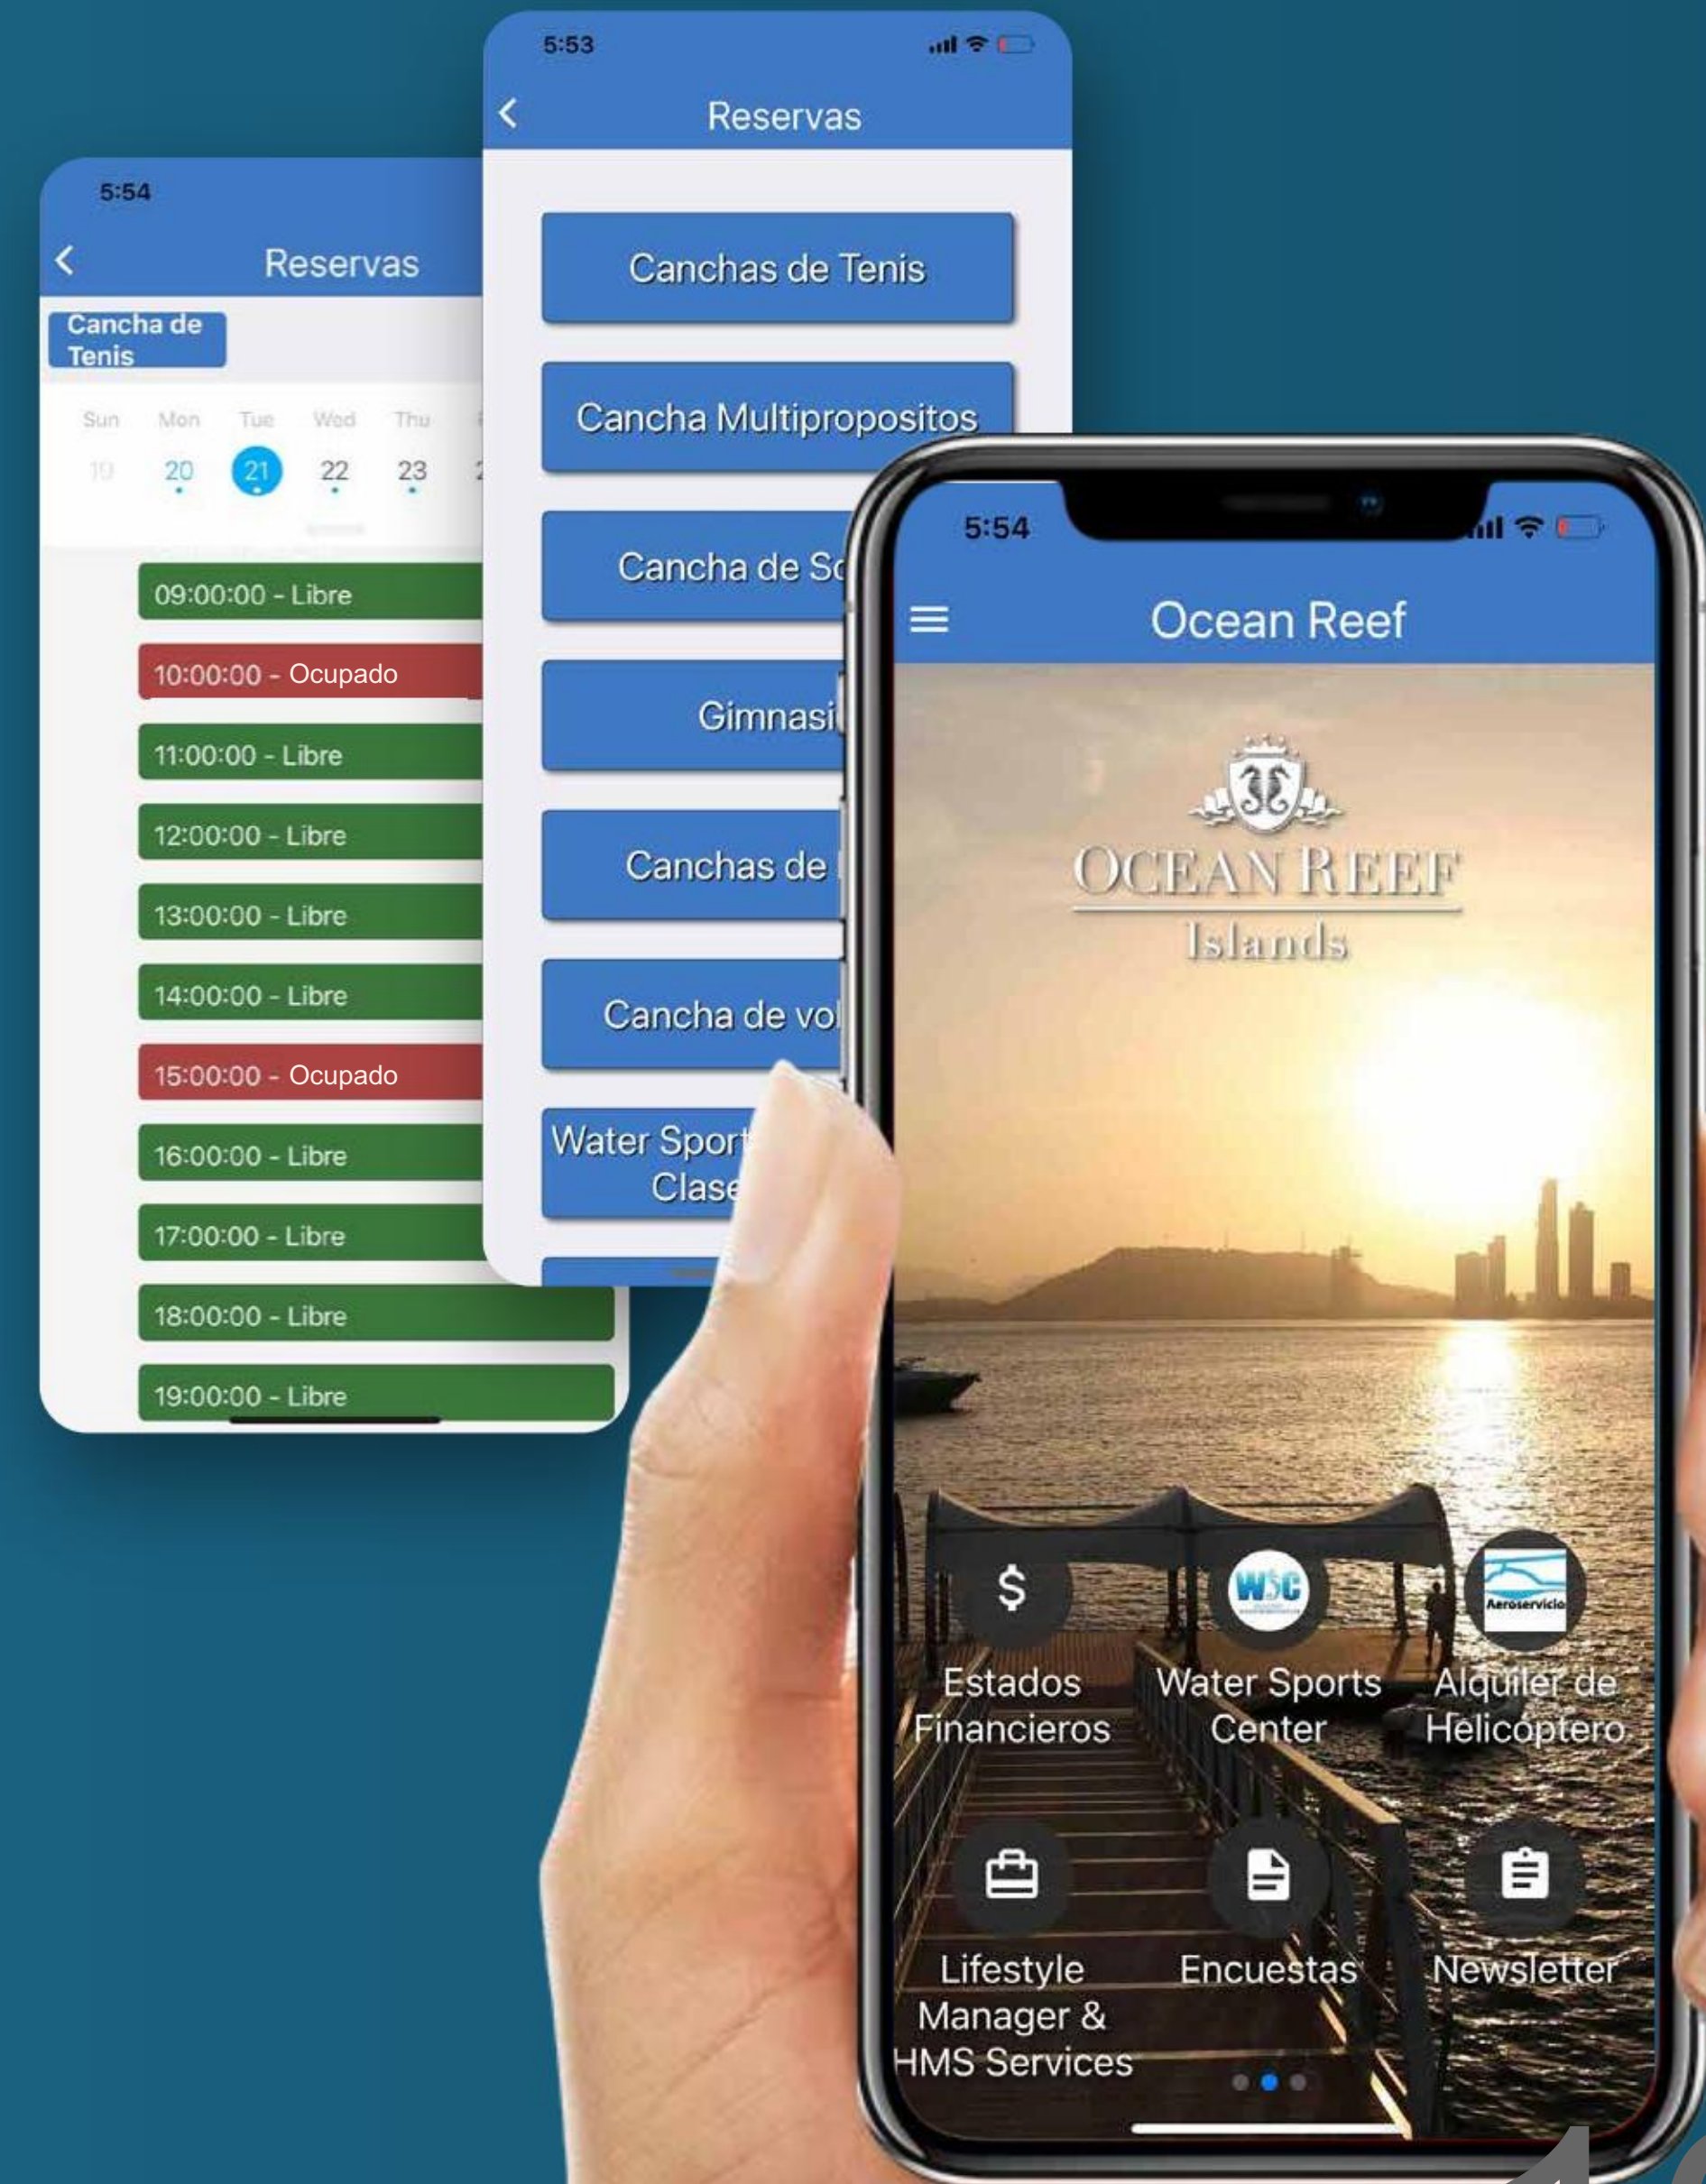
5:54

Reservas

Cancha de Tenis

| Sun | Mon | Tue | Wed | Thu |
|---|---|---|---|---|
| 19 | 20 | 21 | 22 | 23 |

09:00:00 - Libre

10:00:00 - Ocupado

11:00:00 - Libre

12:00:00 - Libre

13:00:00 - Libre

14:00:00 - Libre

15:00:00 - Ocupado

16:00:00 - Libre

17:00:00 - Libre

18:00:00 - Libre

19:00:00 - Libre

5:53

Reservas

Canchas de Tenis

Cancha Multipropositos

Cancha de So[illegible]

Gimnasi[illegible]

Canchas de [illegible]

Cancha de vol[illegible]

Water Sport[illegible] Clase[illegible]

5:54

Ocean Reef

OCEAN REEF Islands

$

Estados Financieros

WSC

Water Sports Center

Aeroservicio

Alquiler de Helicóptero

Lifestyle Manager & HMS Services

Encuestas

Newsletter